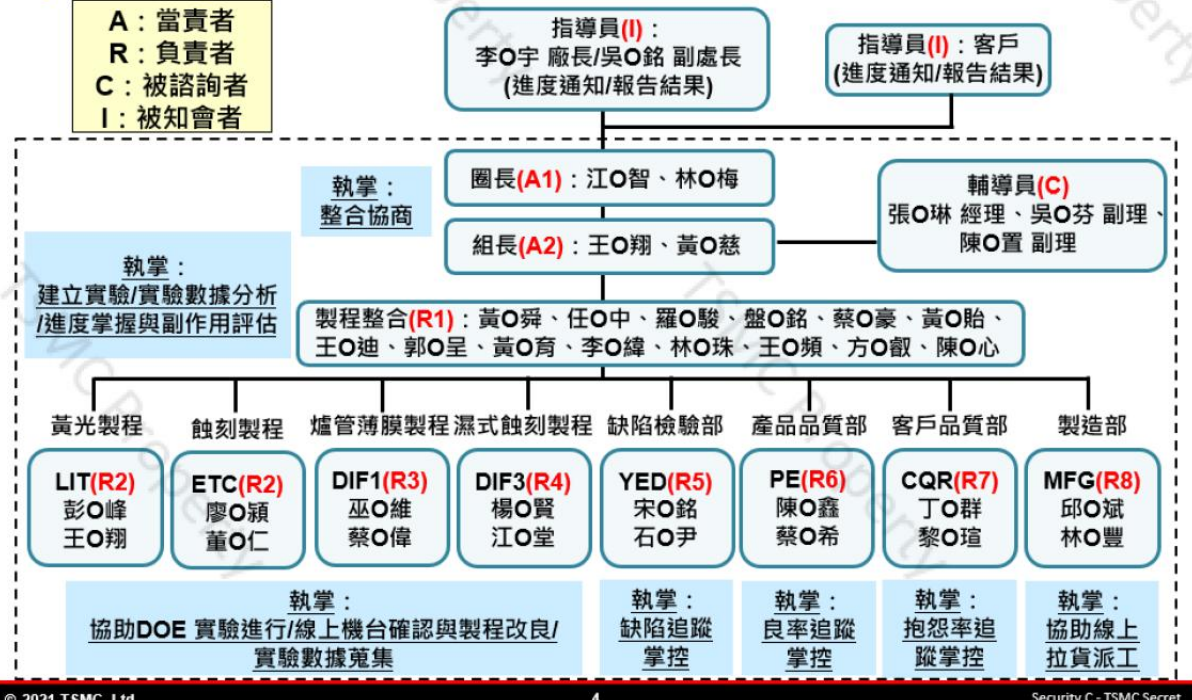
A：當責者
R：負責者
C：被諮詢者
I：被知會者

指導員(I)：
李O宇 廠長/吳O銘 副處長
(進度通知/報告結果)

指導員(I)：客戶
(進度通知/報告結果)

執掌：
整合協商

圈長(A1)：江O智、林O梅

組長(A2)：王O翔、黃O慈

輔導員(C)
張O琳 經理、吳O芬 副理、
陳O置 副理

執掌：
建立實驗/實驗數據分析
/進度掌握與副作用評估

製程整合(R1)：黃O舜、任O中、羅O駿、盤O銘、蔡O豪、黃O貽、王O迪、郭O呈、黃O育、李O緯、林O珠、王O頻、方O叡、陳O心

黃光製程
LIT(R2)
彭O峰
王O翔

蝕刻製程
ETC(R2)
廖O穎
董O仁

爐管薄膜製程
DIF1(R3)
巫O維
蔡O偉

濕式蝕刻製程
DIF3(R4)
楊O賢
江O堂

缺陷檢驗部
YED(R5)
宋O銘
石O尹

產品品質部
PE(R6)
陳O鑫
蔡O希

客戶品質部
CQR(R7)
丁O群
黎O瑄

製造部
MFG(R8)
邱O斌
林O豐

執掌：
協助DOE 實驗進行/線上機台確認與製程改良/
實驗數據蒐集

執掌：
缺陷追蹤
掌控

執掌：
良率追蹤
掌控

執掌：
抱怨率追
蹤掌控

執掌：
協助線上
拉貨派工

© 2021 TSMC, Ltd
4
Security C - TSMC Secret

TSMC Property